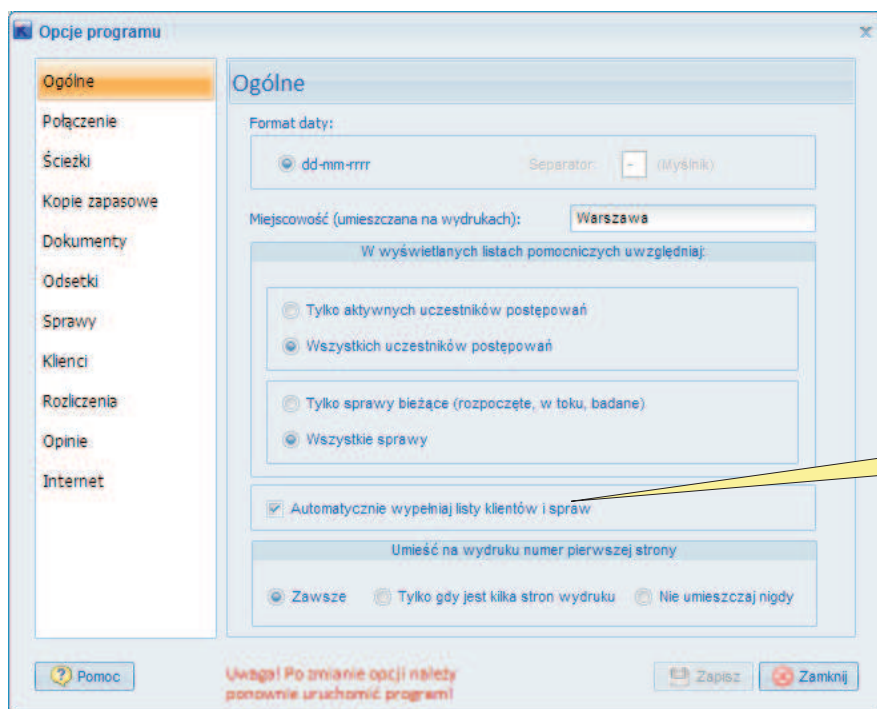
Opcje programu

Ogólne
Połączenie
Ścieżki
Kopie zapasowe
Dokumenty
Odsetki
Sprawy
Klienci
Rozliczenia
Opinie
Internet

Ogólne

Format daty:
dd-mm-rrrr
Separator: - (Myślnik)

Miejscowość (umieszczana na wydrukach): Warszawa

W wyświetlanych listach pomocniczych uwzględniaj:
Tylko aktywnych uczestników postępowań
Wszystkich uczestników postępowań

Tylko sprawy bieżące (rozpoczęte, w toku, badane)
Wszystkie sprawy

Automatycznie wypełniaj listy klientów i spraw

Umieść na wydruku numer pierwszej strony
Zawsze
Tylko gdy jest kilka stron wydruku
Nie umieszczaj nigdy

Pomoc
Uwaga! Po zmianie opcji należy ponownie uruchomić program!
Zapisz
Zamknij